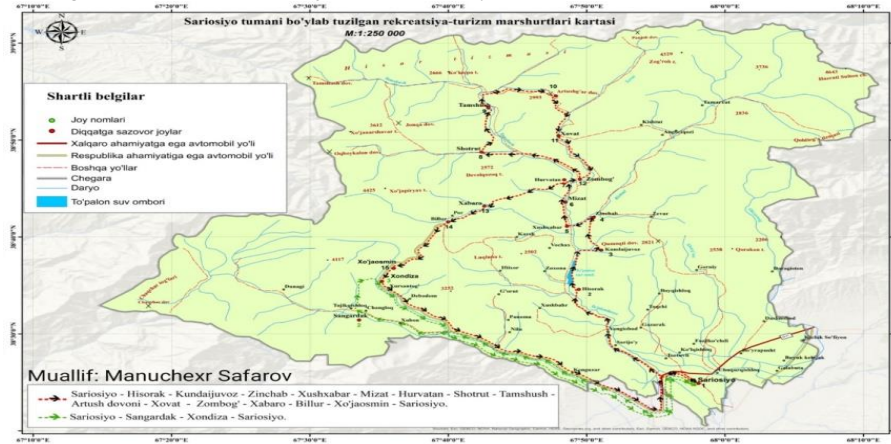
67°10'0"E 67°20'0"E 67°30'0"E 67°40'0"E 67°50'0"E 68°0'0"E 68°10'0"E

Sariosiyo tumani bo'ylab tuzilgan rekreatsiya-turizm marshurtlari kartasi
M.:1:250 000

Shartli belgilar
Joy nomlari
Diqqatga sazovor joylar
Xalqaro ahamiyatga ega avtomobil yo'li
Respublika ahamiyatiga ega avtomobil yo'li
Boshqa yo'llar
Chegara
Daryo
To'palon suv ombori

Tamshush
Xovat
Shotrut
Hurvatan
Zombog'
Mizat
Xabara
Billur
Zinchab
Kundaljuvoz
Xo'jaosmin
Xondiza
Hisorak
Sangardak
Sariosiyo

Muallif: Manuchexr Safarov

Sariosiyo - Hisorak - Kundaijuvoz - Zinchab - Xushxabar - Mizat - Hurvatan - Shotrut - Tamshush - Artush dovoni - Xovat - Zombog' - Xabaro - Billur - Xo'jaosmin - Sariosiyo.
Sariosiyo - Sangardak - Xondiza - Sariosiyo.

67°10'0"E 67°20'0"E 67°30'0"E 67°40'0"E 67°50'0"E 68°0'0"E 68°10'0"E